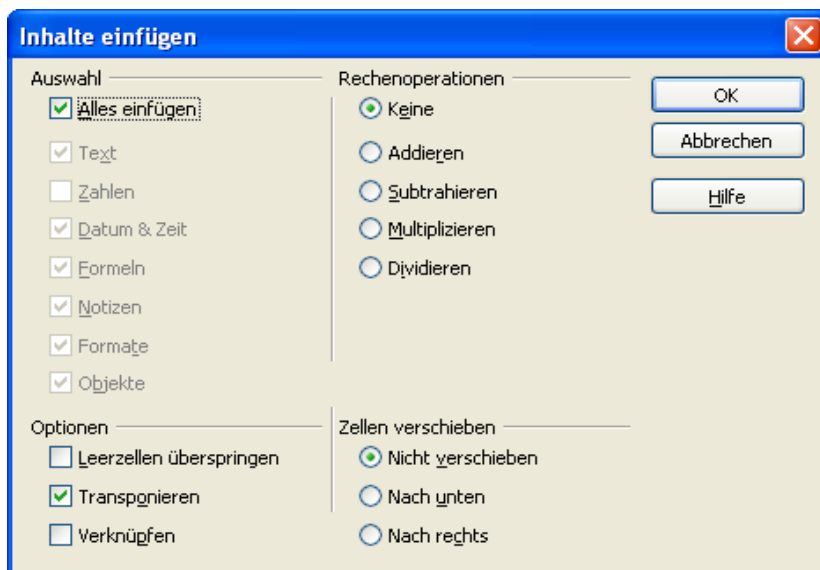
Inhalte einfügen

Auswahl

Alles einfügen

Text

Zahlen

Datum & Zeit

Formeln

Notizen

Formate

Objekte

Rechenoperationen

Keine

Addieren

Subtrahieren

Multiplizieren

Dividieren

OK

Abbrechen

Hilfe

Optionen

Leerzellen überspringen

Transponieren

Verknüpfen

Zellen verschieben

Nicht verschieben

Nach unten

Nach rechts